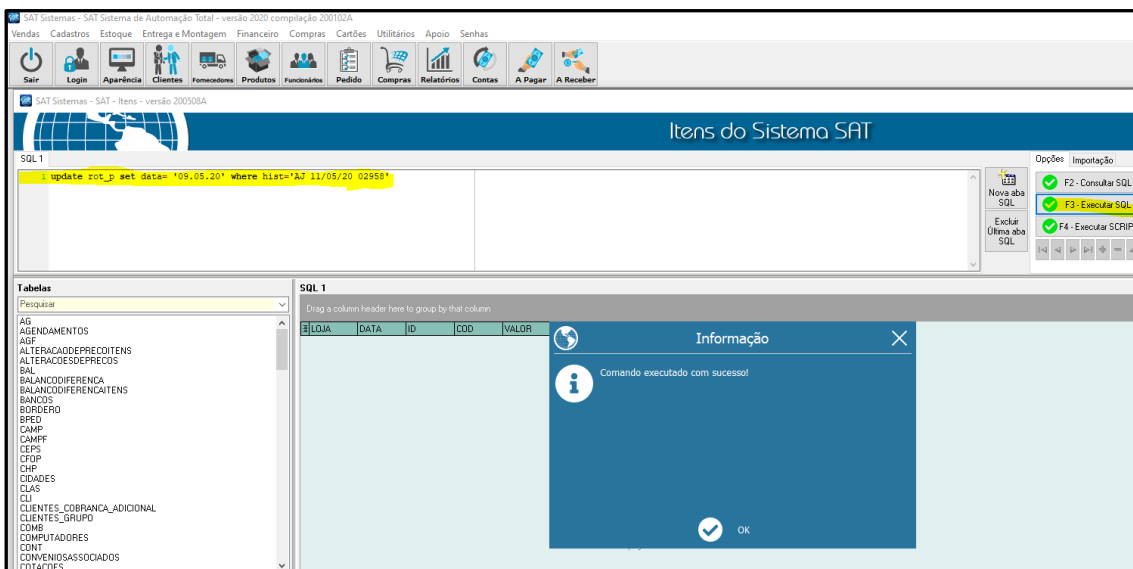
SAT Sistemas - SAT Sistema de Automação Total - versão 2020 compilação 200102A

Vendas Cadastros Estoque Entrega e Montagem Financeiro Compras Cartões Utilitários Apoio Senhas

Sair Login Aparência Clientes Fornecedores Produtos Funcionários Pedido Compras Relatórios Contas A Pagar A Receber

SAT Sistemas - SAT - Itens - versão 200508A

Itens do Sistema SAT

SQL 1

1 update rot_p set data= '09.05.20' where hist='AJ 11/05/20 02958'

Nova aba SQL

Excluir Última aba SQL

Opções Importação

F2 - Consultar SQL

F3 - Executar SQL

F4 - Executar SCRIP

Tabelas

Pesquisar

AG
AGENDAMENTOS
AGF
ALTERACAODEPRECOITENS
ALTERACOESDEPRECOS
BAL
BALANCODIFERENCA
BALANCODIFERENCAITENS
BANCOS
BORDERO
BPED
CAMP
CAMPF
CEPS
CFOP
CHP
CIDADES
CLAS
CLI
CLIENTES_COBRANCA_ADICIONAL
CLIENTES_GRUPO
COMB
COMPUTADORES
CONT
CONVENIOSASSOCIADOS
COTACOES

SQL 1

Drag a column header here to group by that column

| LOJA | DATA | ID | COD | VALOR |
|---|---|---|---|---|

Informação

Comando executado com sucesso!

OK